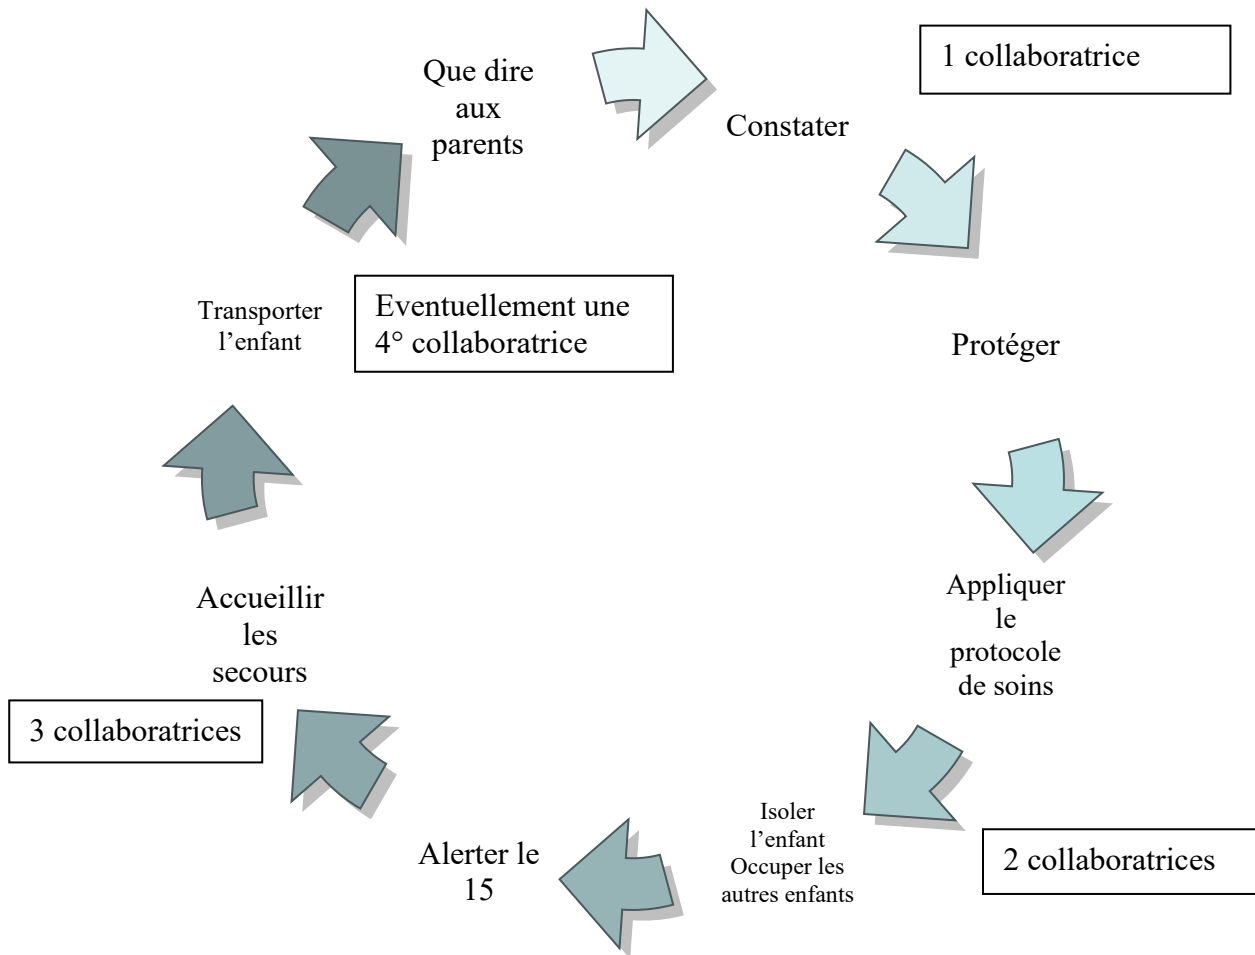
1 collaboratrice

Constater

Protéger

Appliquer le protocole de soins

Isoler l'enfant
Occuper les autres enfants

2 collaboratrices

Alerter le 15

3 collaboratrices

Accueillir les secours

Transporter l'enfant

Eventuellement une 4° collaboratrice

Que dire aux parents